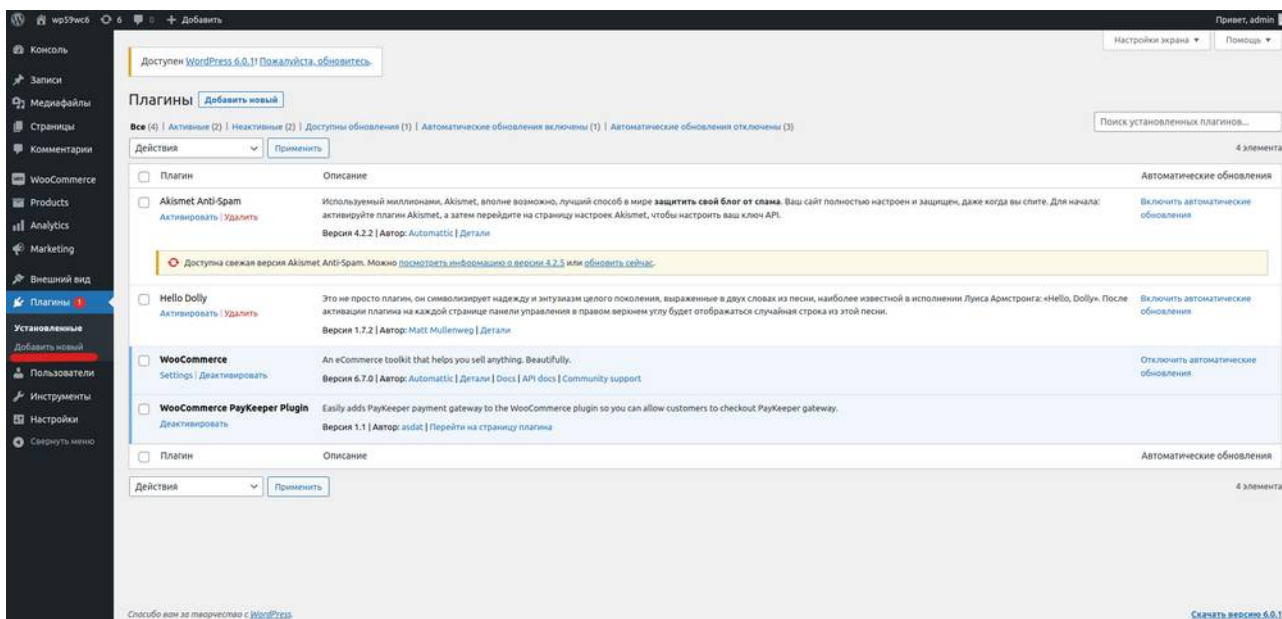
wp59wc6 6 0 + Добавить
Привет, admin

Консоль
Записи
Медиафайлы
Страницы
Комментарии
WooCommerce
Products
Analytics
Marketing
Внешний вид
Плагины 1
Установленные
Добавить новый
Пользователи
Инструменты
Настройки
Свернуть меню

Настройки экрана ▾ Помощь ▾

Доступен WordPress 6.0.1! Пожалуйста, обновитесь.

Плагины Добавить новый

Все (4) | Активные (2) | Неактивные (2) | Доступны обновления (1) | Автоматические обновления включены (1) | Автоматические обновления отключены (3)

Поиск установленных плагинов...

Действия Применить

4 элемента

| Плагин | Описание | Автоматические обновления |
|---|---|---|
| Akismet Anti-Spam<br>Активировать \| Удалить | Используемый миллионами, Akismet, вполне возможно, лучший способ в мире **защитить свой блог от спама**. Ваш сайт полностью настроен и защищен, даже когда вы спите. Для начала: активируйте плагин Akismet, а затем перейдите на страницу настроек Akismet, чтобы настроить ваш ключ API.<br>Версия 4.2.2 \| Автор: Automattic \| Детали | Включить автоматические обновления |
| | Доступна свежая версия Akismet Anti-Spam. Можно посмотреть информацию о версии 4.2.5 или обновить сейчас. | |
| Hello Dolly<br>Активировать \| Удалить | Это не просто плагин, он символизирует надежду и энтузиазм целого поколения, выраженные в двух словах из песни, наиболее известной в исполнении Луиса Армстронга: «Hello, Dolly». После активации плагина на каждой странице панели управления в правом верхнем углу будет отображаться случайная строка из этой песни.<br>Версия 1.7.2 \| Автор: Matt Mullenweg \| Детали | Включить автоматические обновления |
| WooCommerce<br>Settings \| Деактивировать | An eCommerce toolkit that helps you sell anything. Beautifully.<br>Версия 6.7.0 \| Автор: Automattic \| Детали \| Docs \| API docs \| Community support | Отключить автоматические обновления |
| WooCommerce PayKeeper Plugin<br>Деактивировать | Easily adds PayKeeper payment gateway to the WooCommerce plugin so you can allow customers to checkout PayKeeper gateway.<br>Версия 1.1 \| Автор: asdat \| Перейти на страницу плагина | |
| Плагин | Описание | Автоматические обновления |

Действия Применить

4 элемента

Спасибо вам за творчество с WordPress.

Скачать версию 6.0.1